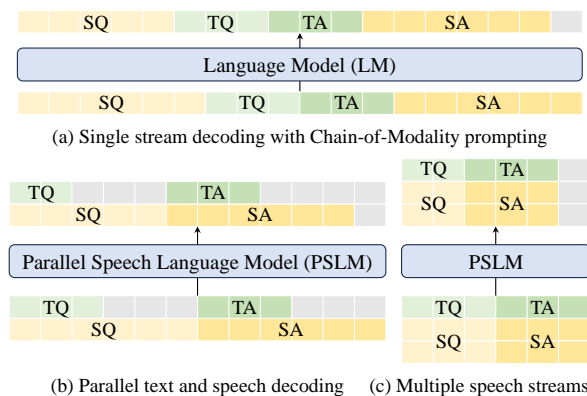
SQ TQ TA SA

Language Model (LM)

SQ TQ TA SA

(a) Single stream decoding with Chain-of-Modality prompting

TQ TA
SQ SA

Parallel Speech Language Model (PSLM)

TQ TA
SQ SA

(b) Parallel text and speech decoding

TQ TA
SQ SA

PSLM

TQ TA
SQ SA

(c) Multiple speech streams